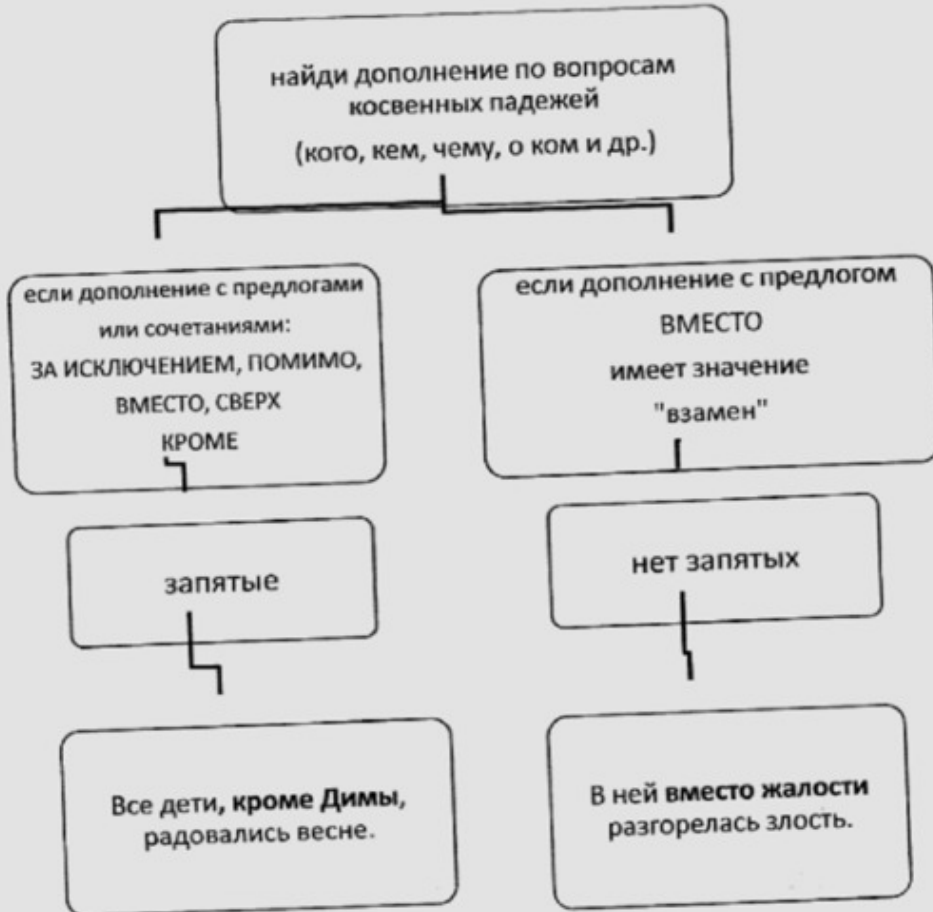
найди дополнение по вопросам косвенных падежей
(кого, кем, чему, о ком и др.)

если дополнение с предлогами или сочетаниями:
ЗА ИСКЛЮЧЕНИЕМ, ПОМИМО, ВМЕСТО, СВЕРХ
КРОМЕ

запятые

Все дети, кроме Димы, радовались весне.

если дополнение с предлогом
ВМЕСТО
имеет значение
"взамен"

нет запятых

В ней вместо жалости разгорелась злость.